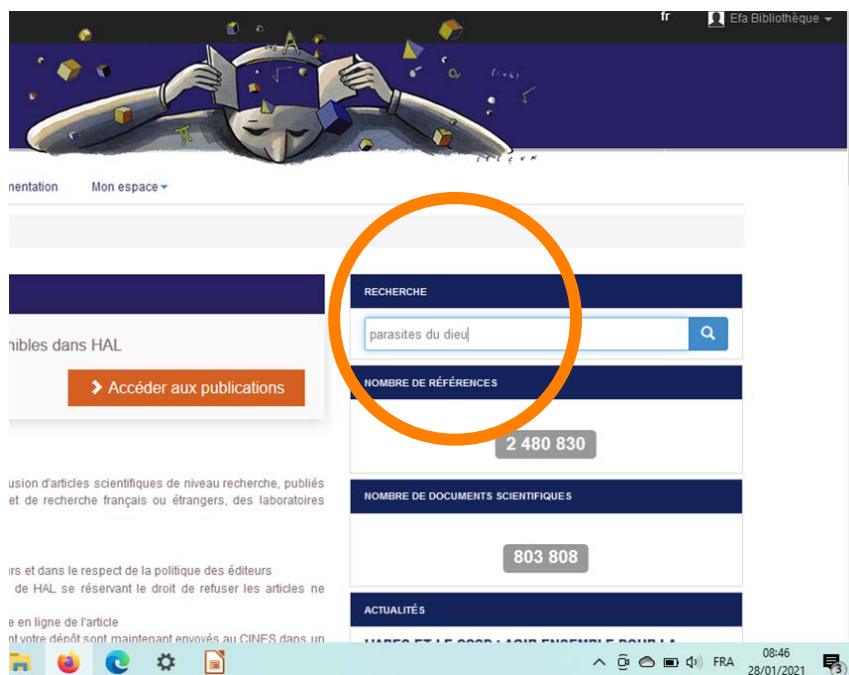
fr Efa Bibliothèque

nentation Mon espace

nibles dans HAL

Accéder aux publications

usion d'articles scientifiques de niveau recherche, publiés et de recherche français ou étrangers, des laboratoires

urs et dans le respect de la politique des éditeurs
de HAL se réservant le droit de refuser les articles ne

e en ligne de l'article
nt votre dépôt sont maintenant envoyés au CINES dans un

RECHERCHE

parasites du dieu

NOMBRE DE RÉFÉRENCES

2 480 830

NOMBRE DE DOCUMENTS SCIENTIFIQUES

803 808

ACTUALITÉS

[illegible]

FRA 08:46 28/01/2021 3